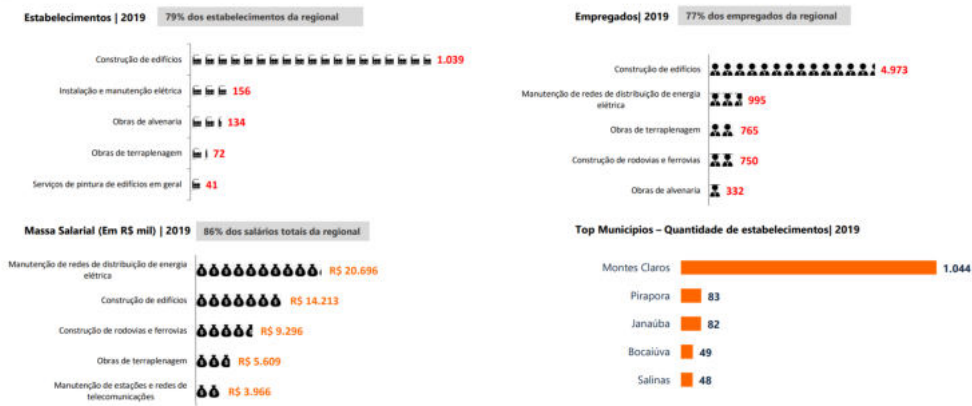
Estabelecimentos | 2019 79% dos estabelecimentos da regional

Construção de edifícios 1.039

Instalação e manutenção elétrica 156

Obras de alvenaria 134

Obras de terraplenagem 72

Serviços de pintura de edifícios em geral 41

Empregados| 2019 77% dos empregados da regional

Construção de edifícios 4.973

Manutenção de redes de distribuição de energia elétrica 995

Obras de terraplenagem 765

Construção de rodovias e ferrovias 750

Obras de alvenaria 332

Massa Salarial (Em R$ mil) | 2019 86% dos salários totais da regional

Manutenção de redes de distribuição de energia elétrica R$ 20.696

Construção de edifícios R$ 14.213

Construção de rodovias e ferrovias R$ 9.296

Obras de terraplenagem R$ 5.609

Manutenção de estações e redes de telecomunicações R$ 3.966

Top Municípios – Quantidade de estabelecimentos| 2019

Montes Claros 1.044

Pirapora 83

Janaúba 82

Bocaiúva 49

Salinas 48